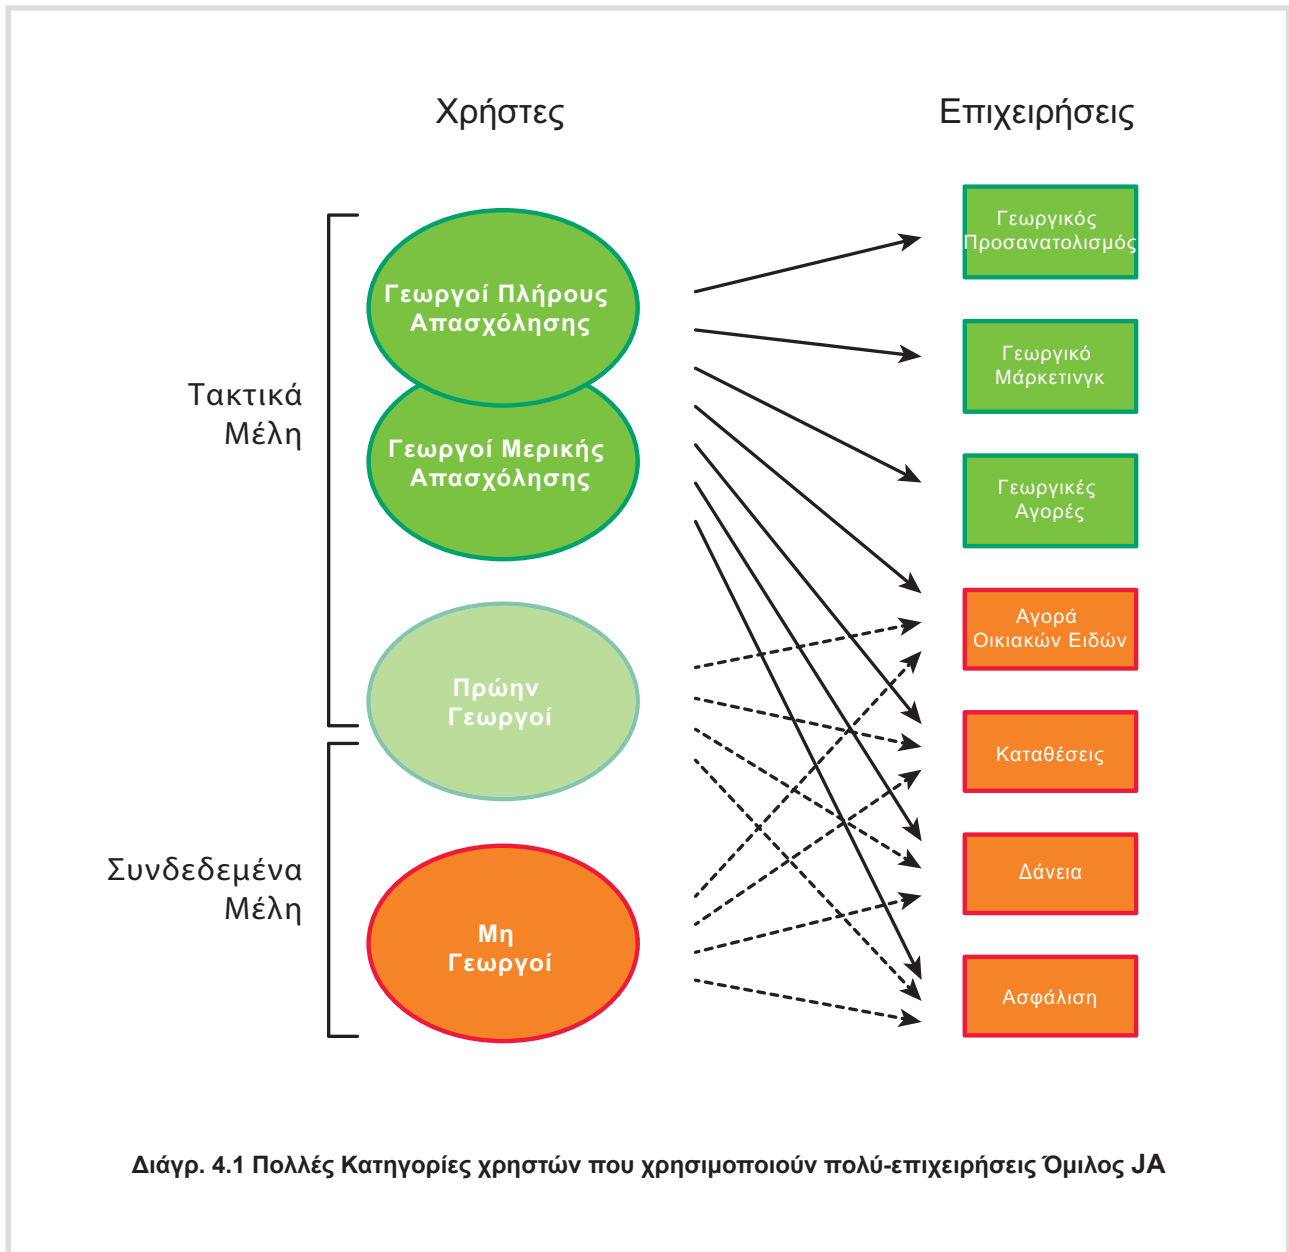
Χρήστες

Επιχειρήσεις

Τακτικά Μέλη

Γεωργοί Πλήρους Απασχόλησης

Γεωργοί Μερικής Απασχόλησης

Πρώην Γεωργοί

Συνδεδεμένα Μέλη

Μη Γεωργοί

Γεωργικός Προσανατολισμός

Γεωργικό Μάρκετινγκ

Γεωργικές Αγορές

Αγορά Οικιακών Ειδών

Καταθέσεις

Δάνεια

Ασφάλιση

Διάγρ. 4.1 Πολλές Κατηγορίες χρηστών που χρησιμοποιούν πολύ-επιχειρήσεις Όμιλος JA